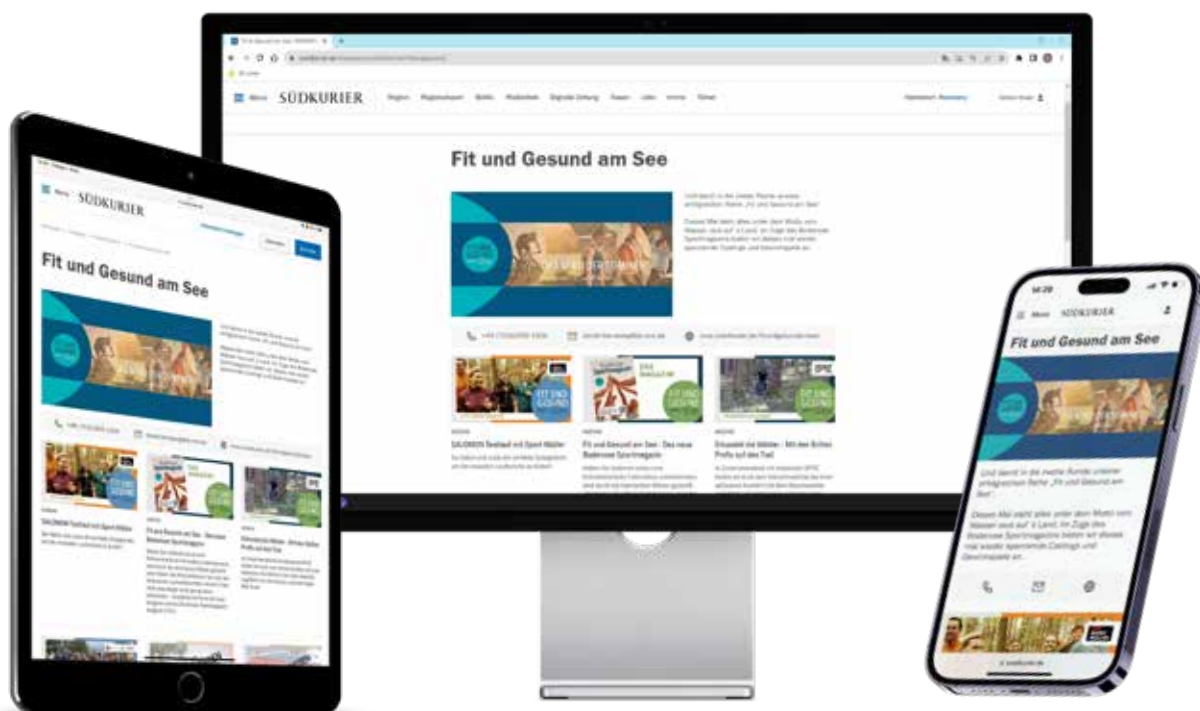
Menü SÜDKURIER Region Regionalsport Politik Wirtschaft Digitale Zeitung Reisen Jobs Immo Tickets

Fit und Gesund am See

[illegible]

SALOMON Testlauf mit Sport Müller

Fit und Gesund am See - Das neue Bodensee Sportmagazin

Draußen ist Walken - Mit den Echten Profis auf den Trail

FIT UND GESUND

Menü SÜDKURIER

Fit und Gesund am See

14:29

Menü SÜDKURIER

Fit und Gesund am See

Und damit in die zweite Runde unserer erfolgreichen Reihe „Fit und Gesund am See".

Dieses Mal steht alles unter dem Motto vom Wasser raus auf´s Land. Im Zuge des Bodensee Sportmagazins bieten wir dieses mal wieder spannende Castings und Gewinnspiele an.